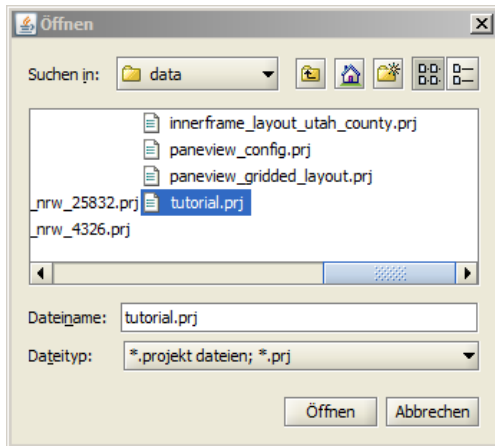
Öffnen

Suchen in: data

innerframe_layout_utah_county.prj
paneview_config.prj
paneview_gridded_layout.prj
_nrw_25832.prj
tutorial.prj
_nrw_4326.prj

Dateiname: tutorial.prj

Dateityp: *.projekt dateien; *.prj

Öffnen
Abbrechen